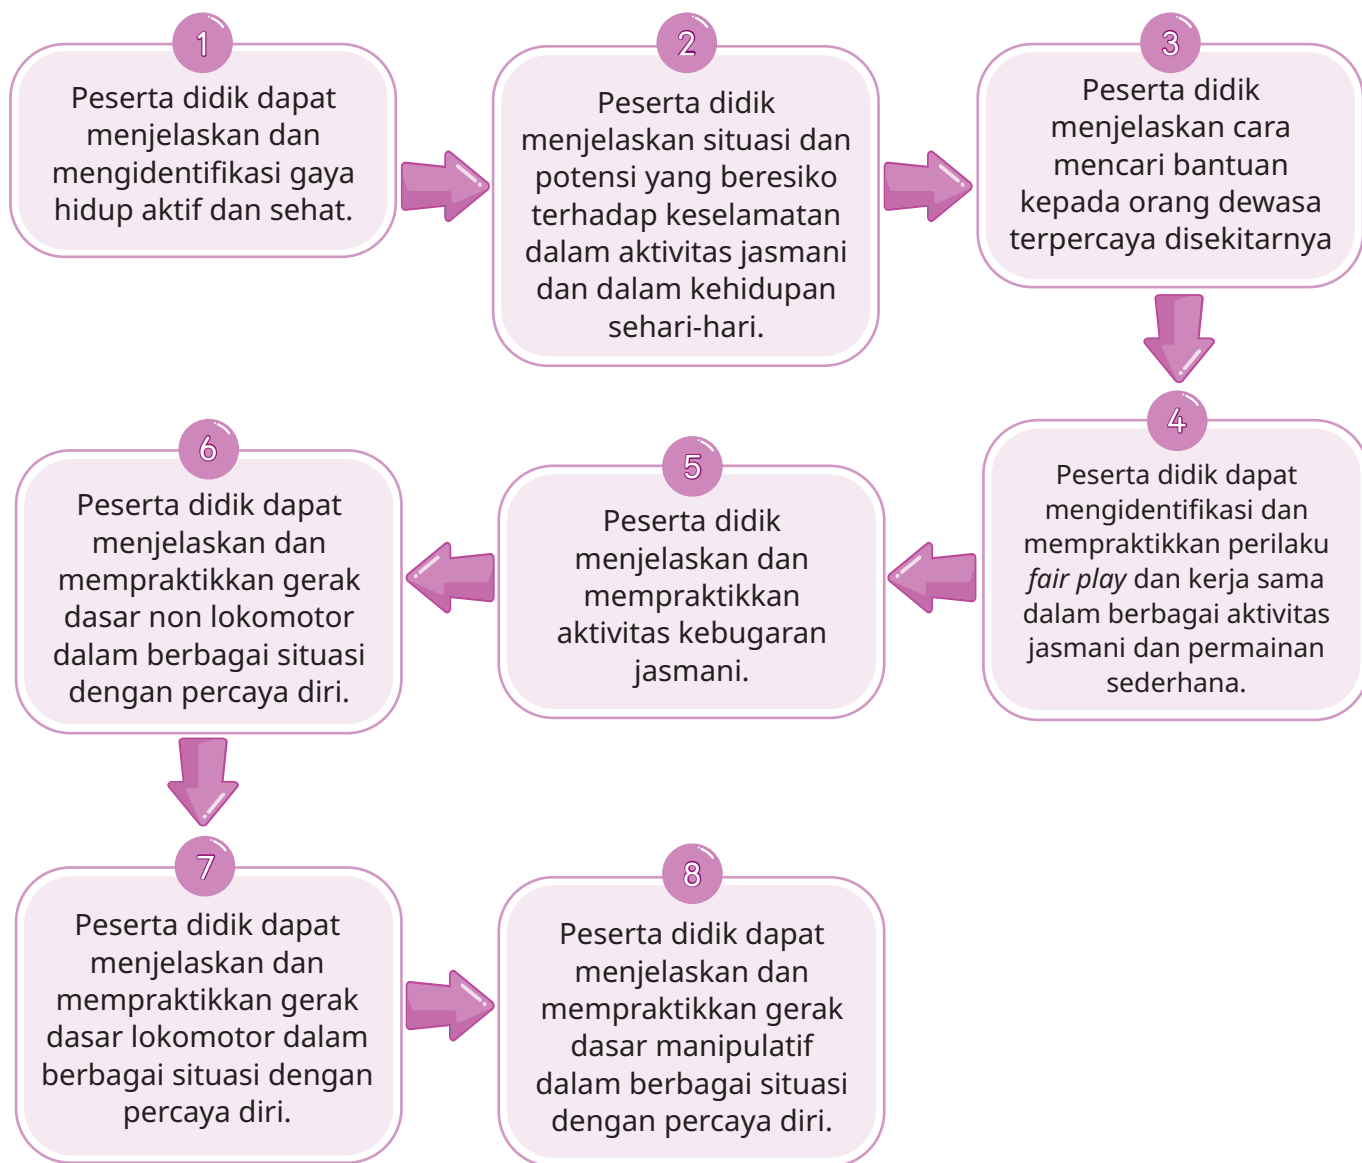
1
Peserta didik dapat menjelaskan dan mengidentifikasi gaya hidup aktif dan sehat.

2
Peserta didik menjelaskan situasi dan potensi yang beresiko terhadap keselamatan dalam aktivitas jasmani dan dalam kehidupan sehari-hari.

3
Peserta didik menjelaskan cara mencari bantuan kepada orang dewasa terpercaya disekitarnya

4
Peserta didik dapat mengidentifikasi dan mempraktikkan perilaku *fair play* dan kerja sama dalam berbagai aktivitas jasmani dan permainan sederhana.

5
Peserta didik menjelaskan dan mempraktikkan aktivitas kebugaran jasmani.

6
Peserta didik dapat menjelaskan dan mempraktikkan gerak dasar non lokomotor dalam berbagai situasi dengan percaya diri.

7
Peserta didik dapat menjelaskan dan mempraktikkan gerak dasar lokomotor dalam berbagai situasi dengan percaya diri.

8
Peserta didik dapat menjelaskan dan mempraktikkan gerak dasar manipulatif dalam berbagai situasi dengan percaya diri.